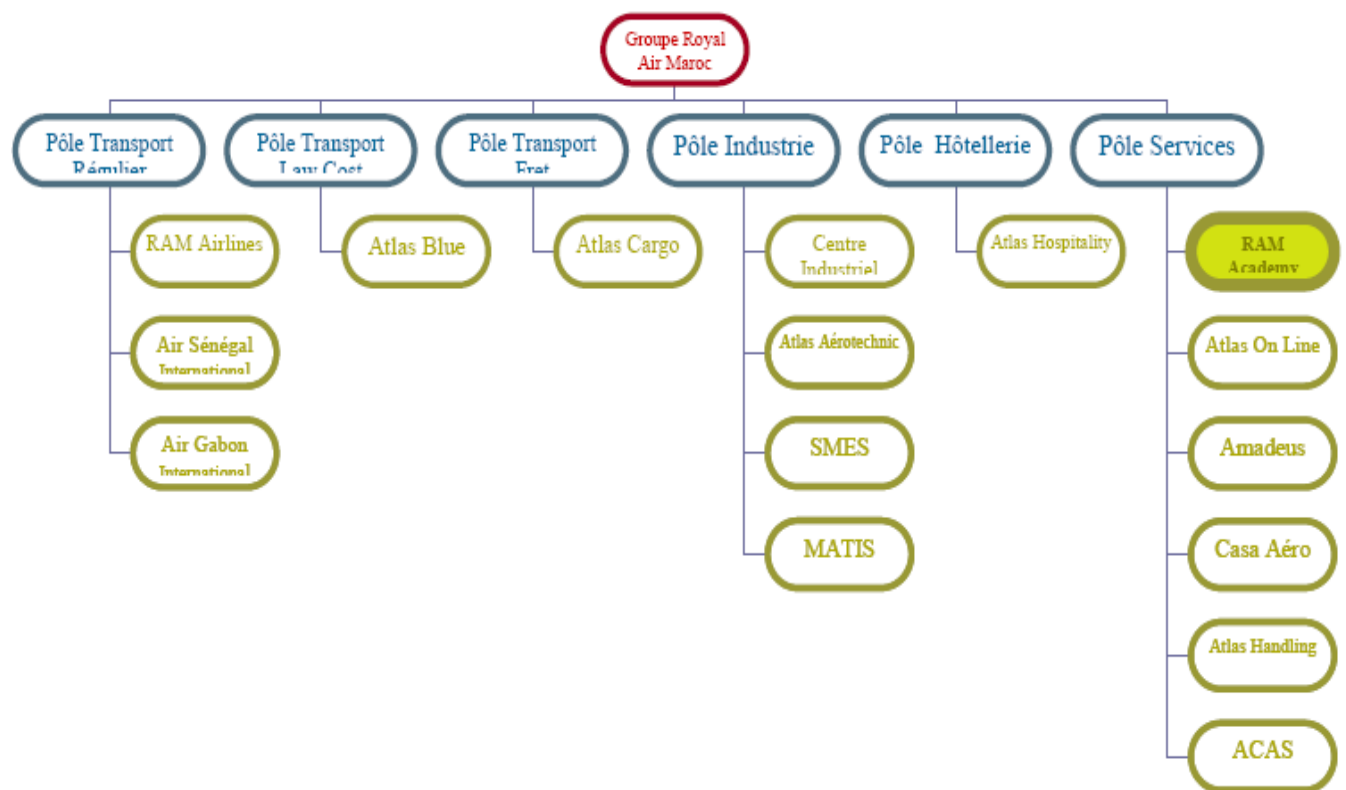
Groupe Royal Air Maroc

Pôle Transport Régulier

RAM Airlines

Air Sénégal International

Air Gabon International

Pôle Transport Law Cost

Atlas Blue

Pôle Transport Fret

Atlas Cargo

Pôle Industrie

Centre Industriel

Atlas Aérotechnic

SMES

MATIS

Pôle Hôtellerie

Atlas Hospitality

Pôle Services

RAM Academy

Atlas On Line

Amadeus

Casa Aéro

Atlas Handling

ACAS